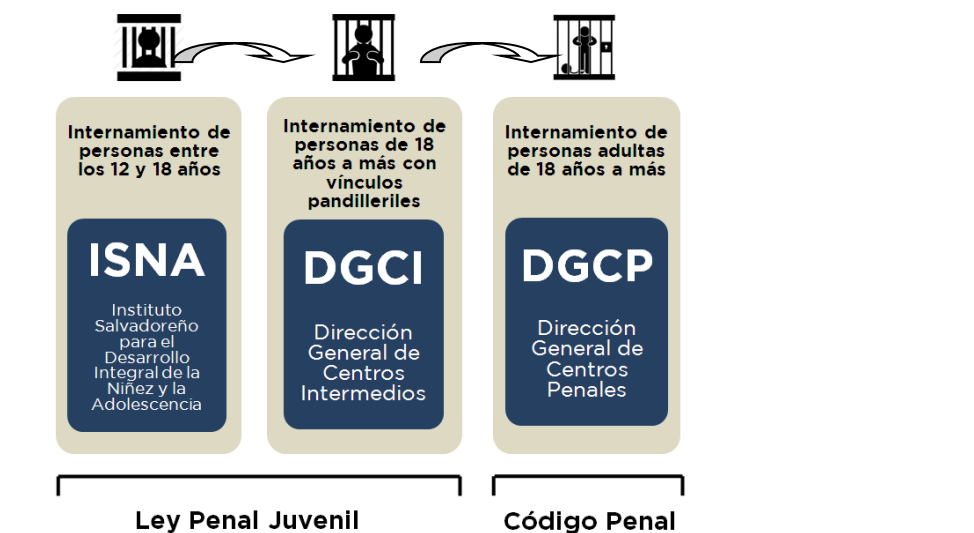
Internamiento de personas entre los 12 y 18 años

ISNA

Instituto Salvadoreño para el Desarrollo Integral de la Niñez y la Adolescencia

Internamiento de personas de 18 años a más con vínculos pandilleriles

DGCI

Dirección General de Centros Intermedios

Internamiento de personas adultas de 18 años a más

DGCP

Dirección General de Centros Penales

Ley Penal Juvenil

Código Penal